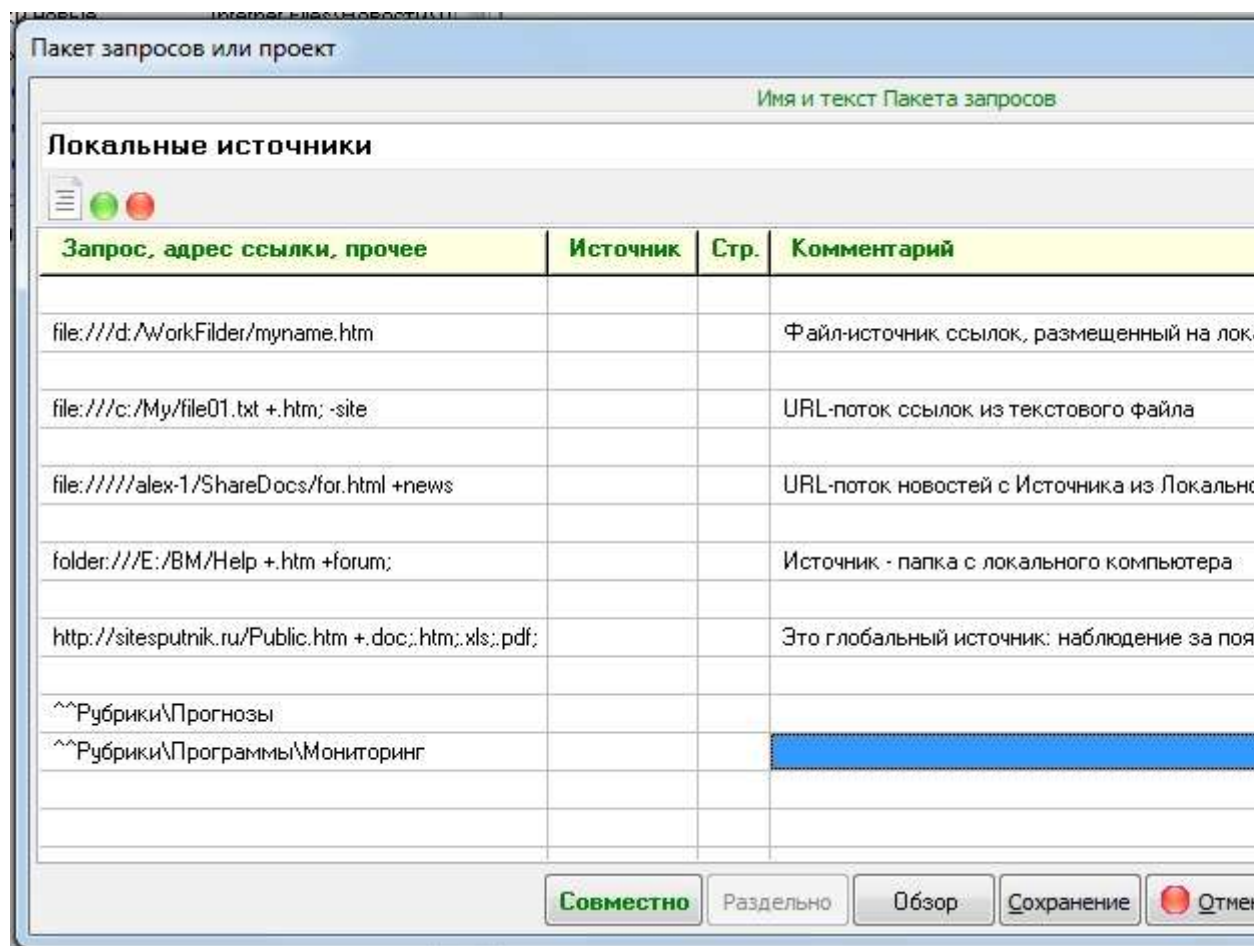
Пакет запросов или проект

Имя и текст Пакета запросов

Локальные источники

| Запрос, адрес ссылки, прочее | Источник | Стр. | Комментарий |
|---|---|---|---|
| | | | |
| file:///d:/WorkFilder/myname.htm | | | Файл-источник ссылок, размещенный на лока |
| | | | |
| file:///c:/My/file01.txt +.htm; -site | | | URL-поток ссылок из текстового файла |
| | | | |
| file://///alex-1/ShareDocs/for.html +news | | | URL-поток новостей с Источника из Локально |
| | | | |
| folder:///E:/BM/Help +.htm +forum; | | | Источник - папка с локального компьютера |
| | | | |
| http://sitesputnik.ru/Public.htm +.doc;.htm;.xls;.pdf; | | | Это глобальный источник: наблюдение за поя |
| | | | |
| ^^Рубрики\Прогнозы | | | |
| ^^Рубрики\Программы\Мониторинг | | | |

Совместно | Раздельно | Обзор | Сохранение | Отме